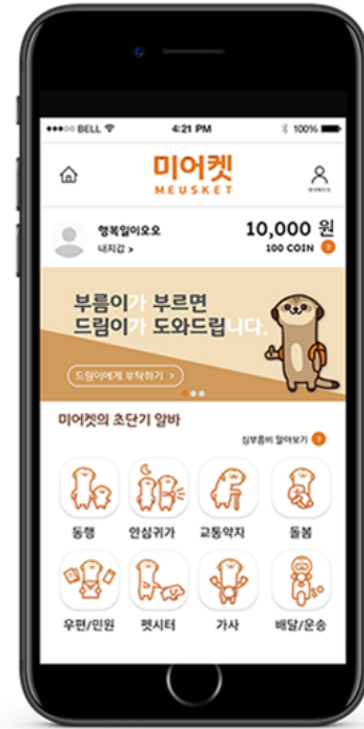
••••○ BELL

4:21 PM

100%

미어켓
MEUSKET

마이페이지

행복일이오오
내지갑 >

10,000 원
100 COIN

부름이가 부르면
드림이가 도와드립니다.

드림이에게 부탁하기 >

미어켓의 초단기 알바

심부름비 알아보기

동행

안심귀가

교통약자

돌봄

우편/민원

펫시터

가사

배달/운송